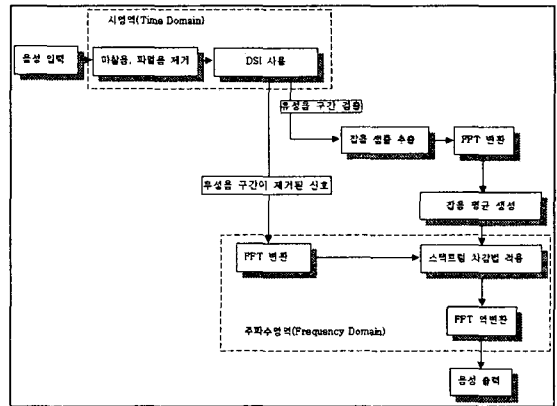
시영역(Time Domain)

음성 입력

마찰음, 파열음 제거

DSI 사용

유성음 구간 검출

잡음 샘플 추출

FFT 변환

무성음 구간이 제거된 신호

잡음 평균 생성

FFT 변환

스펙트럼 차감법 적용

주파수영역(Frequency Domain)

FFT 역변환

음성 출력